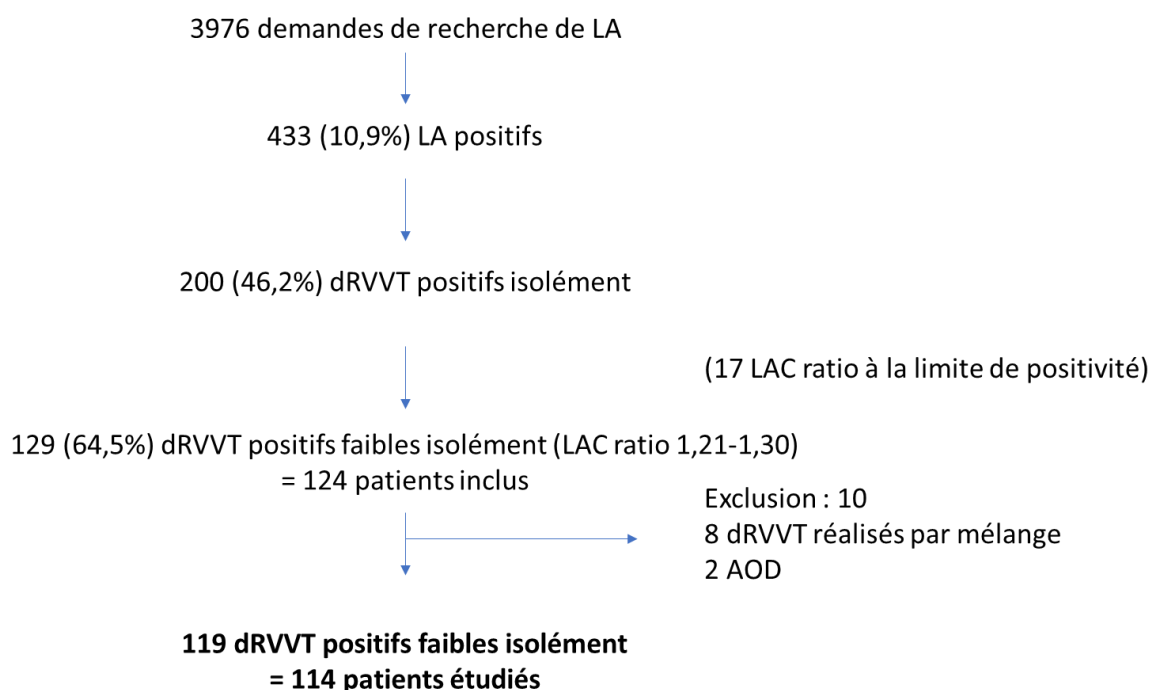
3976 demandes de recherche de LA

433 (10,9%) LA positifs

200 (46,2%) dRVVT positifs isolément

(17 LAC ratio à la limite de positivité)

129 (64,5%) dRVVT positifs faibles isolément (LAC ratio 1,21-1,30)
= 124 patients inclus

Exclusion : 10
8 dRVVT réalisés par mélange
2 AOD

**119 dRVVT positifs faibles isolément**
**= 114 patients étudiés**